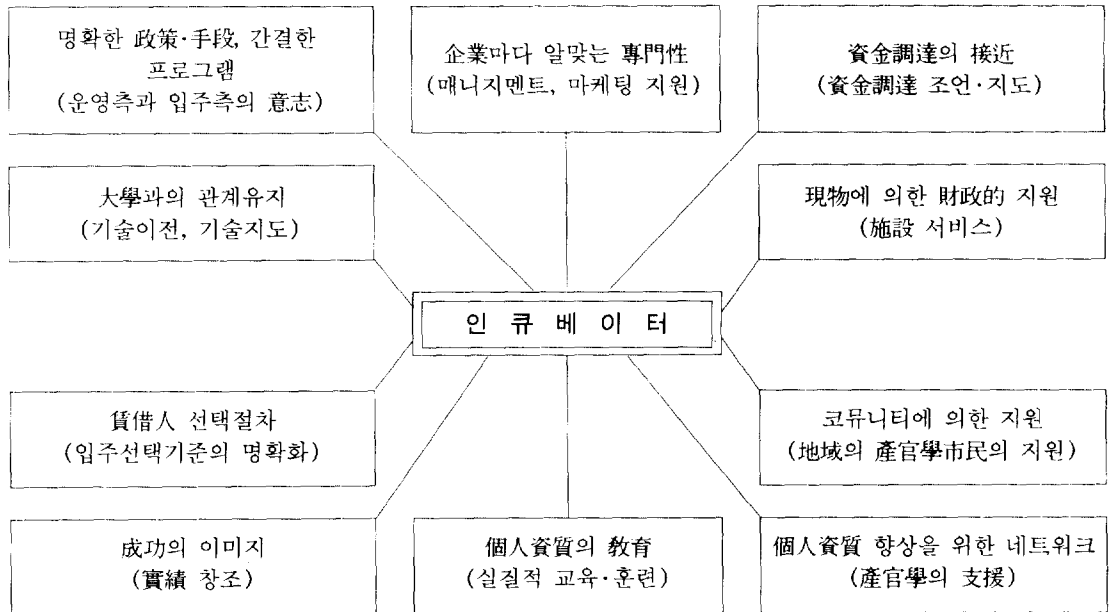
명확한 政策·手段, 간결한 프로그램 (운영측과 입주측의 意志)

企業마다 알맞는 專門性 (매니지멘트, 마케팅 지원)

資金調達의 接近 (資金調達 조언·지도)

大學과의 관계유지 (기술이전, 기술지도)

現物에 의한 財政的 지원 (施設 서비스)

인 큐 베 이 터

賃借人 선택절차 (입주선택기준의 명확화)

코뮤니티에 의한 지원 (地域의 産官學市民의 지원)

成功의 이미지 (實績 창조)

個人資質의 教育 (실질적 교육·훈련)

個人資質 향상을 위한 네트워크 (産官學의 支援)